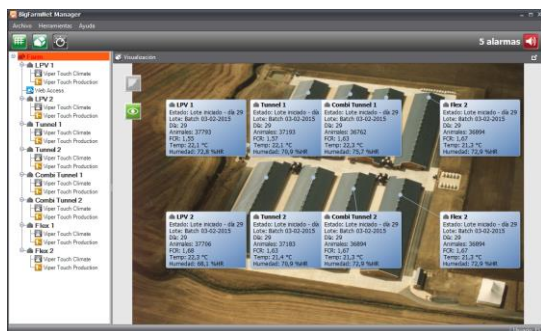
BigFarmNet Manager
Archivo Herramientas Ayuda
5 alarmas
Visualización

LPV 1
Viper Touch Climate
Viper Touch Production
Web Access
LPV 2
Viper Touch Climate
Viper Touch Production
Tunnel 1
Viper Touch Climate
Viper Touch Production
Tunnel 2
Viper Touch Climate
Viper Touch Production
Combi Tunnel 1
Viper Touch Climate
Viper Touch Production
Combi Tunnel 2
Viper Touch Climate
Viper Touch Production
Flex 1
Viper Touch Climate
Viper Touch Production
Flex 2
Viper Touch Climate
Viper Touch Production

LPV 1
Estado: Lote iniciado - día 29
Lote: Batch 03-02-2015
Día: 29
Animales: 37793
FCR: 1,55
Temp: 22,1 °C
Humedad: 72,8 %HR

Tunnel 1
Estado: Lote iniciado - día
Lote: Batch 03-02-2015
Día: 29
Animales: 37193
FCR: 1,57
Temp: 22,1 °C
Humedad: 76,9 %HR

Combi Tunnel 1
Estado: Lote iniciado - día 29
Lote: Batch 03-02-2015
Día: 29
Animales: 36762
FCR: 1,63
Temp: 22,3 °C
Humedad: 75,7 %HR

Flex 2
Estado: Lote iniciado - día 29
Lote: Batch 03-02-2015
Día: 29
Animales: 36894
FCR: 1,67
Temp: 21,3 °C
Humedad: 72,9 %HR

LPV 2
Estado: Lote iniciado - día 29
Lote: Batch 03-02-2015
Día: 29
Animales: 37706
FCR: 1,68
Temp: 22,3 °C
Humedad: 68,1 %HR

Tunnel 2
Estado: Lote iniciado - día
Lote: Batch 03-02-2015
Día: 29
Animales: 37183
FCR: 1,63
Temp: 21,4 °C
Humedad: 76,9 %HR

Combi Tunnel 2
Estado: Lote iniciado - día 29
Lote: Batch 03-02-2015
Día: 29
Animales: 36894
FCR: 1,67
Temp: 21,3 °C
Humedad: 72,9 %HR

Flex 2
Estado: Lote iniciado - día 29
Lote: Batch 03-02-2015
Día: 29
Animales: 36894
FCR: 1,67
Temp: 21,3 °C
Humedad: 72,9 %HR